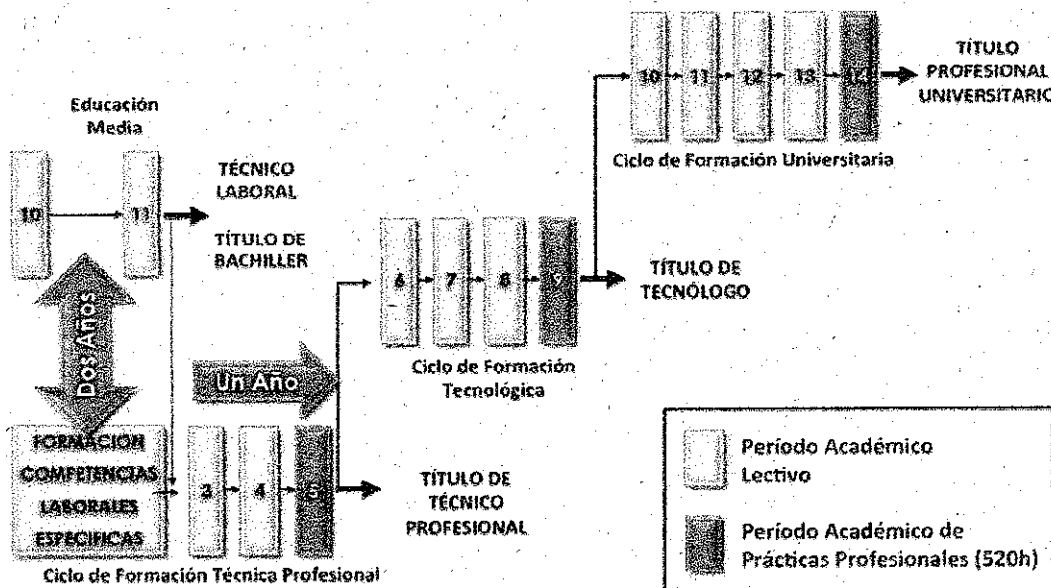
Educación Media

10

11

TÉCNICO LABORAL

TÍTULO DE BACHILLER

Dos Años

Un Año

FORMACIÓN COMPETENCIAS LABORALES ESPECÍFICAS

3

4

5

Ciclo de Formación Técnica Profesional

TÍTULO DE TÉCNICO PROFESIONAL

6

7

8

9

Ciclo de Formación Tecnológica

TÍTULO DE TECNÓLOGO

10

11

12

13

14

Ciclo de Formación Universitaria

TÍTULO PROFESIONAL UNIVERSITARIO

Período Académico Lectivo

Período Académico de Prácticas Profesionales (520h)